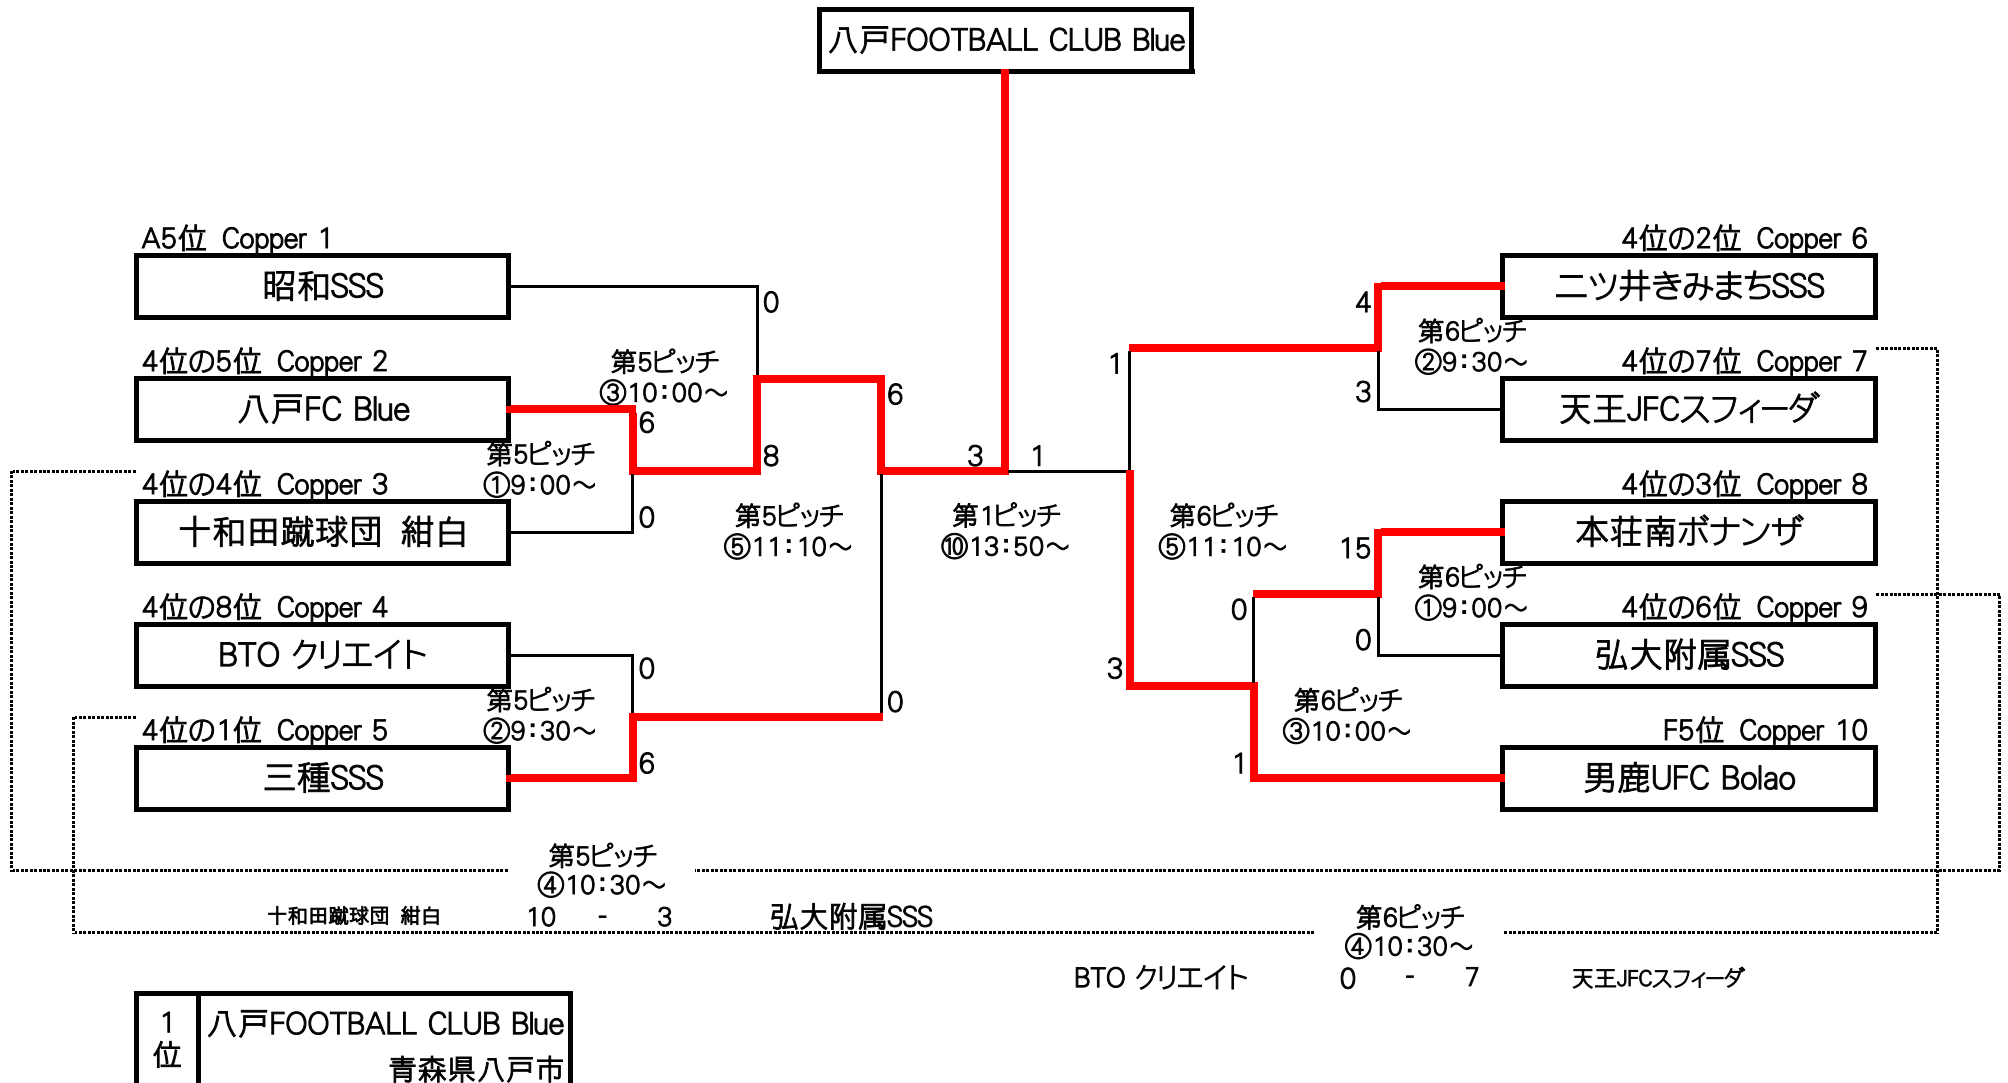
八戸FOOTBALL CLUB Blue

A5位 Copper 1
昭和SSS
4位の5位 Copper 2
八戸FC Blue
4位の4位 Copper 3
十和田蹴球団 紺白
4位の8位 Copper 4
BTO クリエイト
4位の1位 Copper 5
三種SSS

4位の2位 Copper 6
ニツ井きみまちSSS
4位の7位 Copper 7
天王JFCスフィーダ
4位の3位 Copper 8
本荘南ボナンザ
4位の6位 Copper 9
弘大附属SSS
F5位 Copper 10
男鹿UFC Bolao

第5ピッチ
③10:00～
第5ピッチ
①9:00～
第5ピッチ
②9:30～
第5ピッチ
⑤11:10～
第1ピッチ
⑩13:50～
第6ピッチ
②9:30～
第6ピッチ
⑤11:10～
第6ピッチ
①9:00～
第6ピッチ
③10:00～

0
6
8
6
0
0
6
0
3
1
1
4
3
3
15
0
0
1

第5ピッチ
④10:30～
十和田蹴球団 紺白 10 - 3 弘大附属SSS

第6ピッチ
④10:30～
BTO クリエイト 0 - 7 天王JFCスフィーダ

| 1位 | 八戸FOOTBALL CLUB Blue 青森県八戸市 |